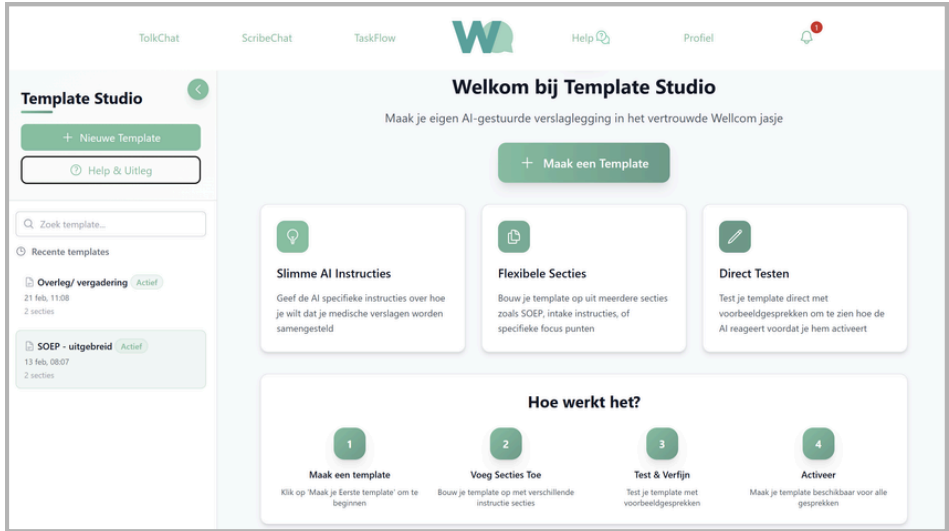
TolkChat ScribeChat TaskFlow Help Profiel 1

Template Studio

+ Nieuwe Template

Help & Uitleg

Zoek template...

Recente templates

Overleg/ vergadering Actief
21 feb, 11:08
2 secties

SOEP - uitgebreid Actief
13 feb, 08:07
2 secties

Welkom bij Template Studio

Maak je eigen AI-gestuurde verslaglegging in het vertrouwde Wellcom jasje

+ Maak een Template

Slimme AI Instructies
Geef de AI specifieke instructies over hoe je wilt dat je medische verslagen worden samengesteld

Flexibele Secties
Bouw je template op uit meerdere secties zoals SOEP, intake instructies, of specifieke focus punten

Direct Testen
Test je template direct met voorbeeldgesprekken om te zien hoe de AI reageert voordat je hem activeert

Hoe werkt het?

1
Maak een template
Klik op 'Maak je Eerste template' om te beginnen

2
Voeg Secties Toe
Bouw je template op met verschillende instructie secties

3
Test & Verfijn
Test je template met voorbeeldgesprekken

4
Activeer
Maak je template beschikbaar voor alle gesprekken